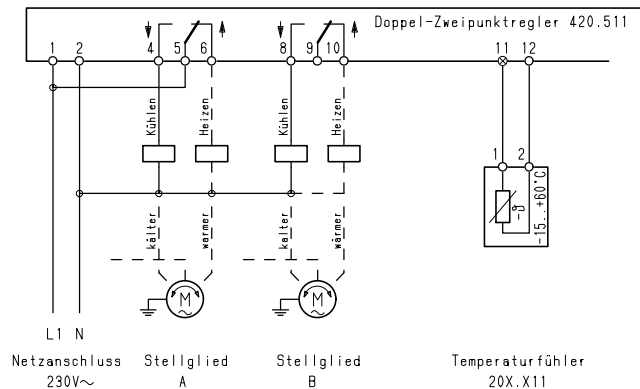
Doppel-Zweipunktregler 420.511

1 2 4 5 6 8 9 10 11 12

Kühlen Heizen Kühlen Heizen

kälter wärmer kälter wärmer

M M

1 2

$-\vartheta$

-15...+60°C

L1 N

Netzanschluss
230V~

Stellglied
A

Stellglied
B

Temperaturfühler
20X.X11